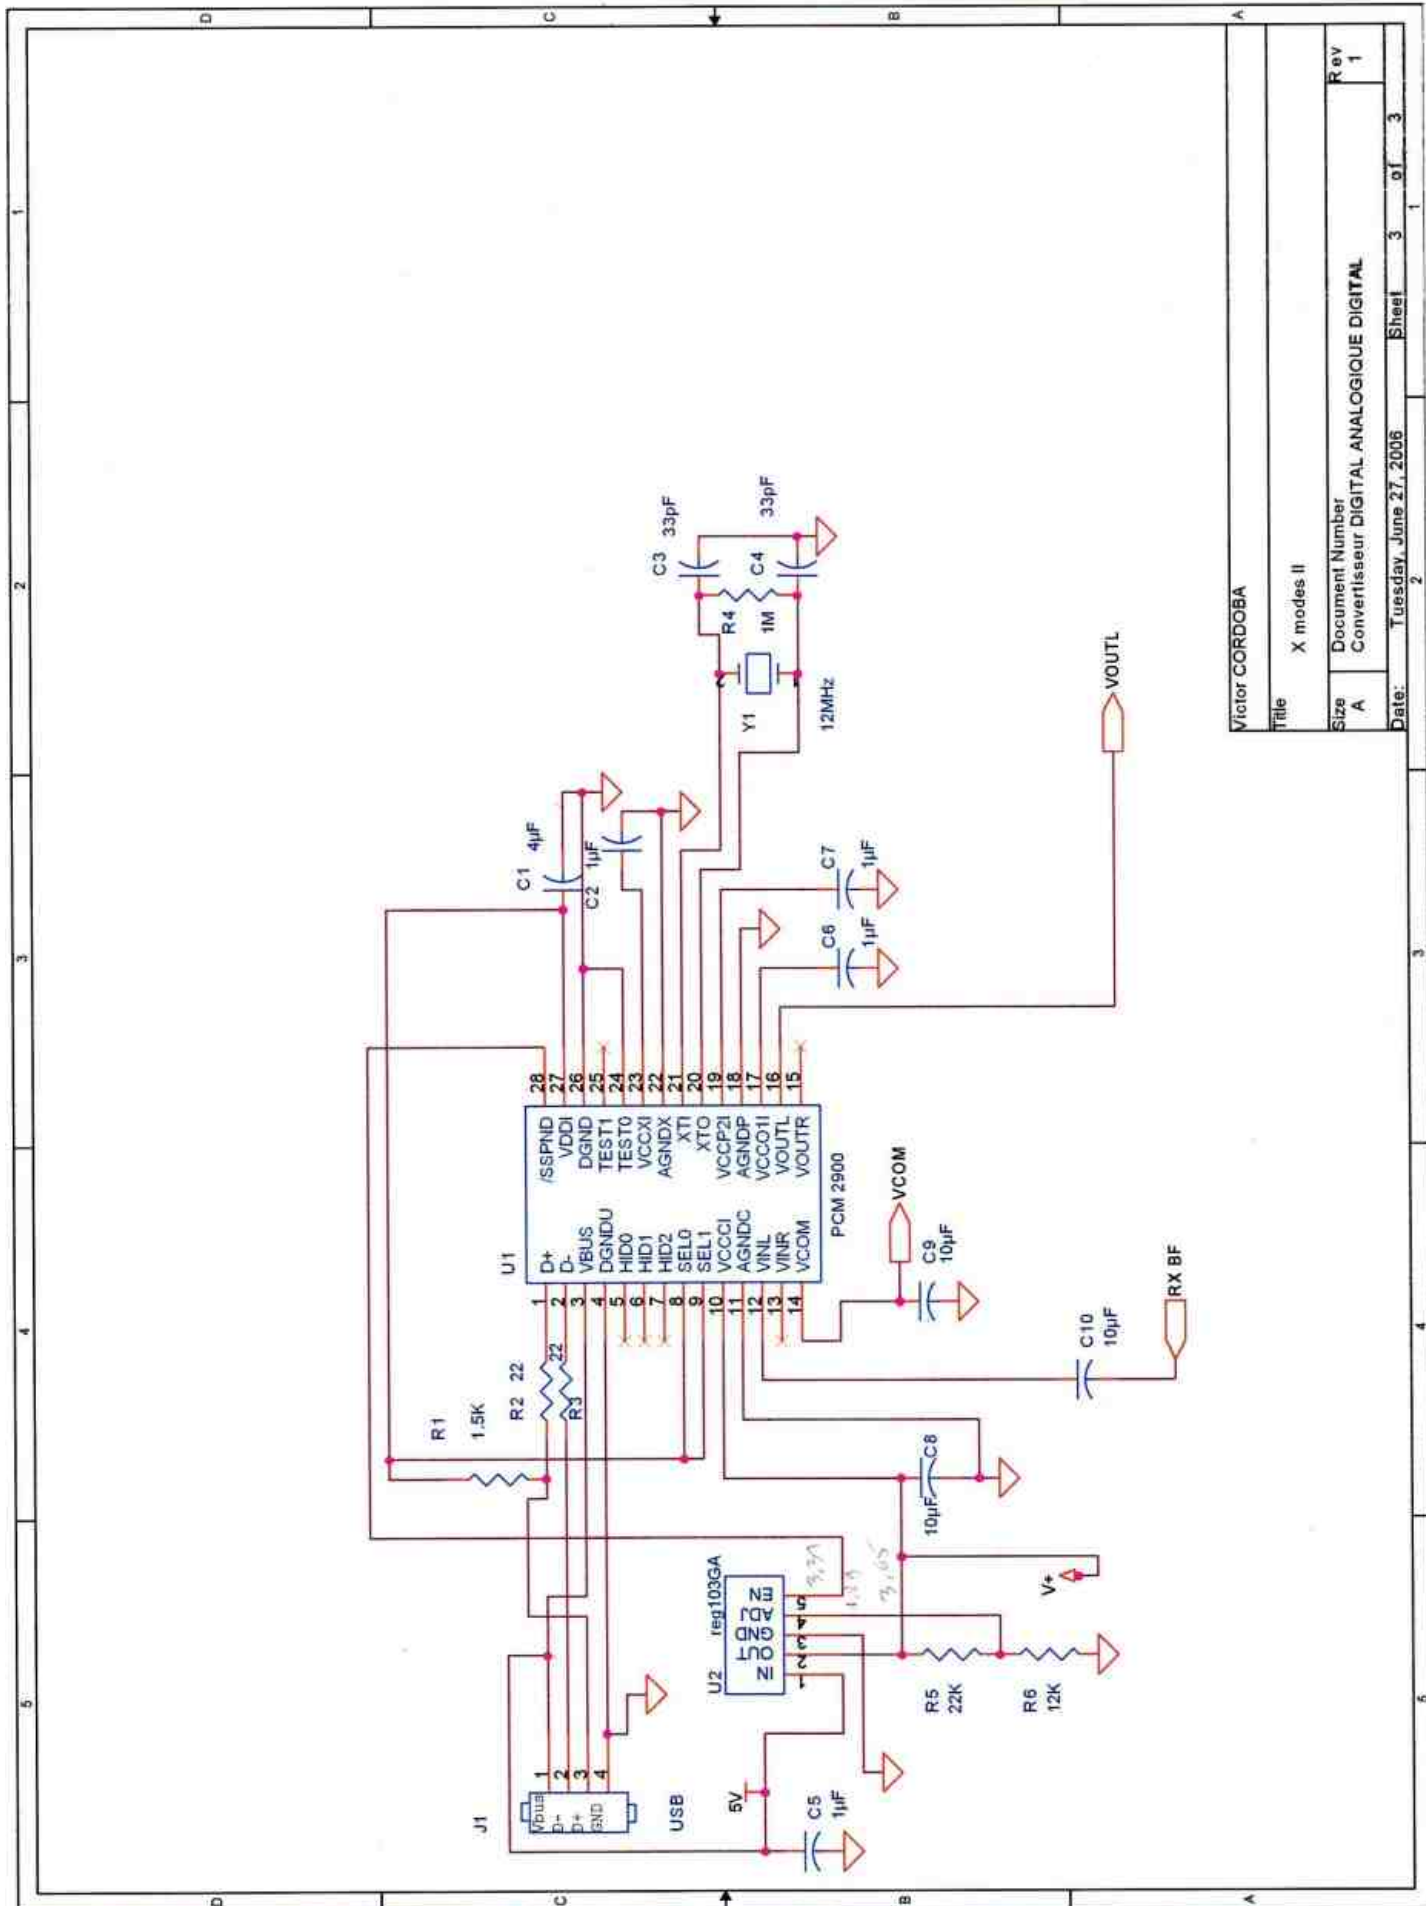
D C B A

1 2 3 4 5

Victor CORDOBA

Title

X modes II

Size A

Document Number
Convertisseur DIGITAL ANALOGIQUE DIGITAL

Rev 1

Date: Tuesday, June 27, 2006

Sheet 3 of 3

C3 33pF

C4 33pF

R4 1M

Y1 12MHz

C1 4µF

C2 1µF

C7 1µF

C6 1µF

VOUTL

U1

PCM 2900

1 D+
2 D-
3 VBUS
4 DGNDU
5 HID0
6 HID1
7 HID2
8 SEL0
9 SEL1
10 VCCCI
11 AGNDC
12 VINL
13 VINR
14 VCOM

28 /SSPND
27 VDDI
26 DGND
25 TEST1
24 TEST0
23 VCCXI
22 AGNDX
21 XTI
20 XTO
19 VCCP2I
18 AGNDP
17 VCCO1I
16 VOUTL
15 VOUTR

VCOM

C9 10µF

RX BF

C10 10µF

R1 1.5K

R2 22

R3 22

C8 10µF

V+

U2 reg103GA

1 IN
2 OUT
3 GND
4 ADJ
5 EN

3,31

1,23

3,65

R5 22K

R6 12K

J1

Vbus
D-
D+
GND

1 2 3 4

USB

5V

C5 1µF